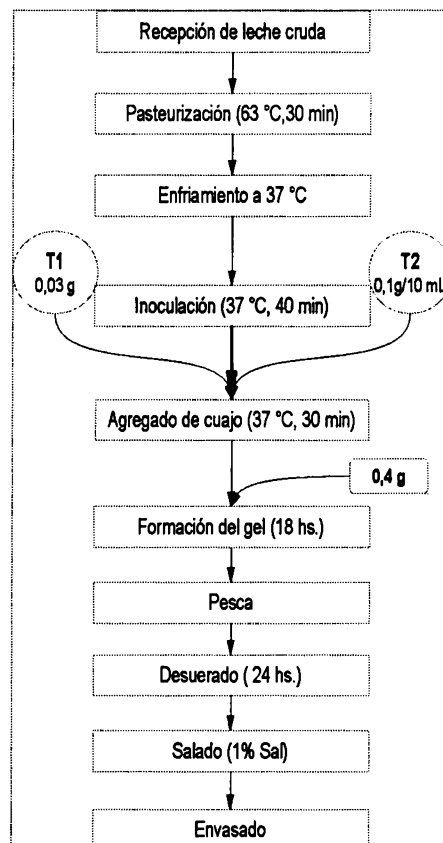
Recepción de leche cruda

Pasteurización (63 °C,30 min)

Enfriamiento a 37 °C

T1
0,03 g

T2
0,1g/10 mL

Inoculación (37 °C, 40 min)

Agregado de cuajo (37 °C, 30 min)

0,4 g

Formación del gel (18 hs.)

Pesca

Desuerado ( 24 hs.)

Salado (1% Sal)

Envasado